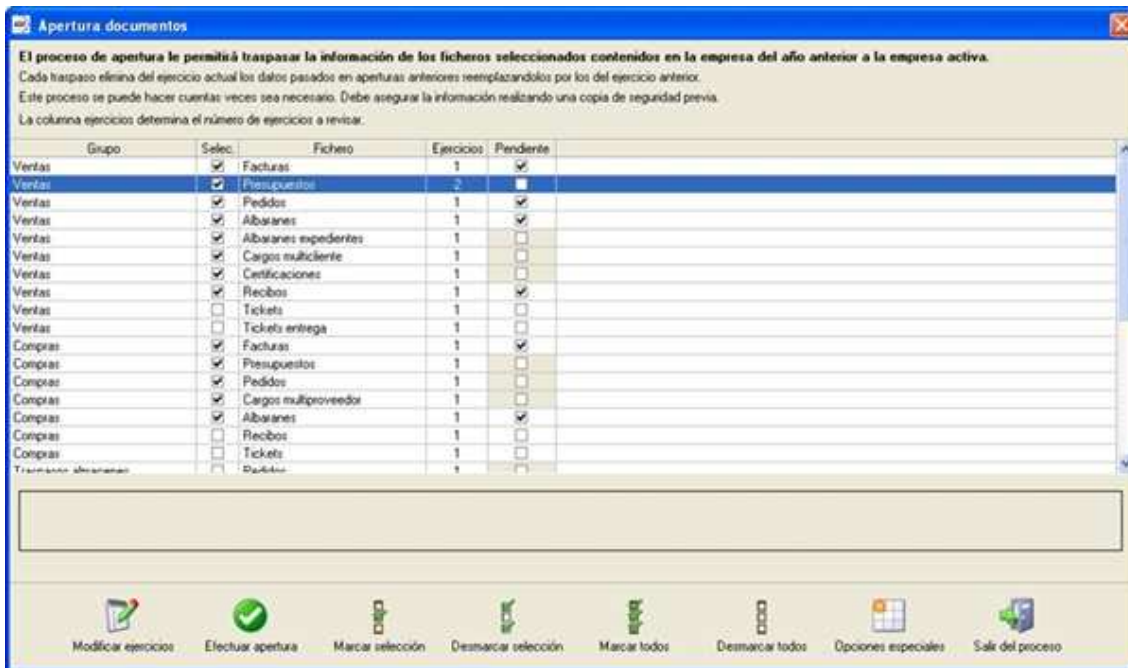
Apertura documentos

El proceso de apertura le permitirá traspasar la información de los ficheros seleccionados contenidos en la empresa del año anterior a la empresa activa.

Cada traspaso elimina del ejercicio actual los datos pasados en aperturas anteriores reemplazandolos por los del ejercicio anterior.

Este proceso se puede hacer cuentas veces sea necesario. Debe asegurar la información realizando una copia de seguridad previa.

La columna ejercicios determina el número de ejercicios a revisar.

| Grupo | Selec. | Fichero | Ejercicios | Pendiente |
|---|---|---|---|---|
| Ventas | ☑ | Facturas | 1 | ☑ |
| Ventas | ☑ | Presupuestos | 2 | ☐ |
| Ventas | ☑ | Pedidos | 1 | ☑ |
| Ventas | ☑ | Albaranes | 1 | ☑ |
| Ventas | ☑ | Albaranes expedientes | 1 | ☐ |
| Ventas | ☑ | Cargos multicliente | 1 | ☐ |
| Ventas | ☑ | Certificaciones | 1 | ☐ |
| Ventas | ☑ | Recibos | 1 | ☑ |
| Ventas | ☐ | Tickets | 1 | ☐ |
| Ventas | ☐ | Tickets entrega | 1 | ☐ |
| Compras | ☑ | Facturas | 1 | ☑ |
| Compras | ☑ | Presupuestos | 1 | ☐ |
| Compras | ☑ | Pedidos | 1 | ☐ |
| Compras | ☑ | Cargos multiproveedor | 1 | ☐ |
| Compras | ☑ | Albaranes | 1 | ☑ |
| Compras | ☐ | Recibos | 1 | ☐ |
| Compras | ☐ | Tickets | 1 | ☐ |
| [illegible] | ☐ | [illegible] | 1 | ☐ |

Modificar ejercicios Efectuar apertura Marcar selección Desmarcar selección Marcar todos Desmarcar todos Opciones especiales Salir del proceso